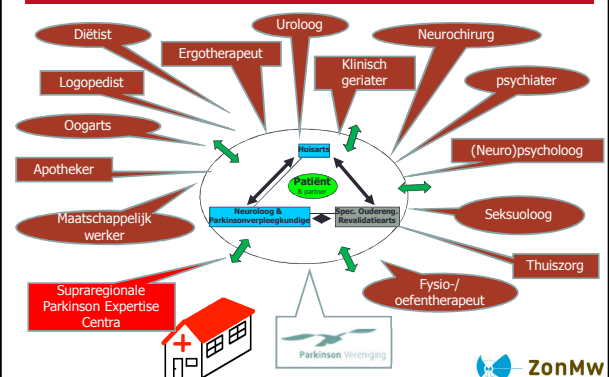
Diëtist

Ergotherapeut

Uroloog

Neurochirurg

Klinisch geriater

psychiater

Logopedist

Oogarts

(Neuro)psycholoog

Apotheker

Huisarts

Patiënt
& partner

Seksuoloog

Maatschappelijk werker

Neuroloog & Parkinsonverpleegkundige

Spec. Oudereng. Revalidatiearts

Thuiszorg

Supraregionale Parkinson Expertise Centra

Fysio-/ oefentherapeut

Parkinson Vereniging

ZonMw